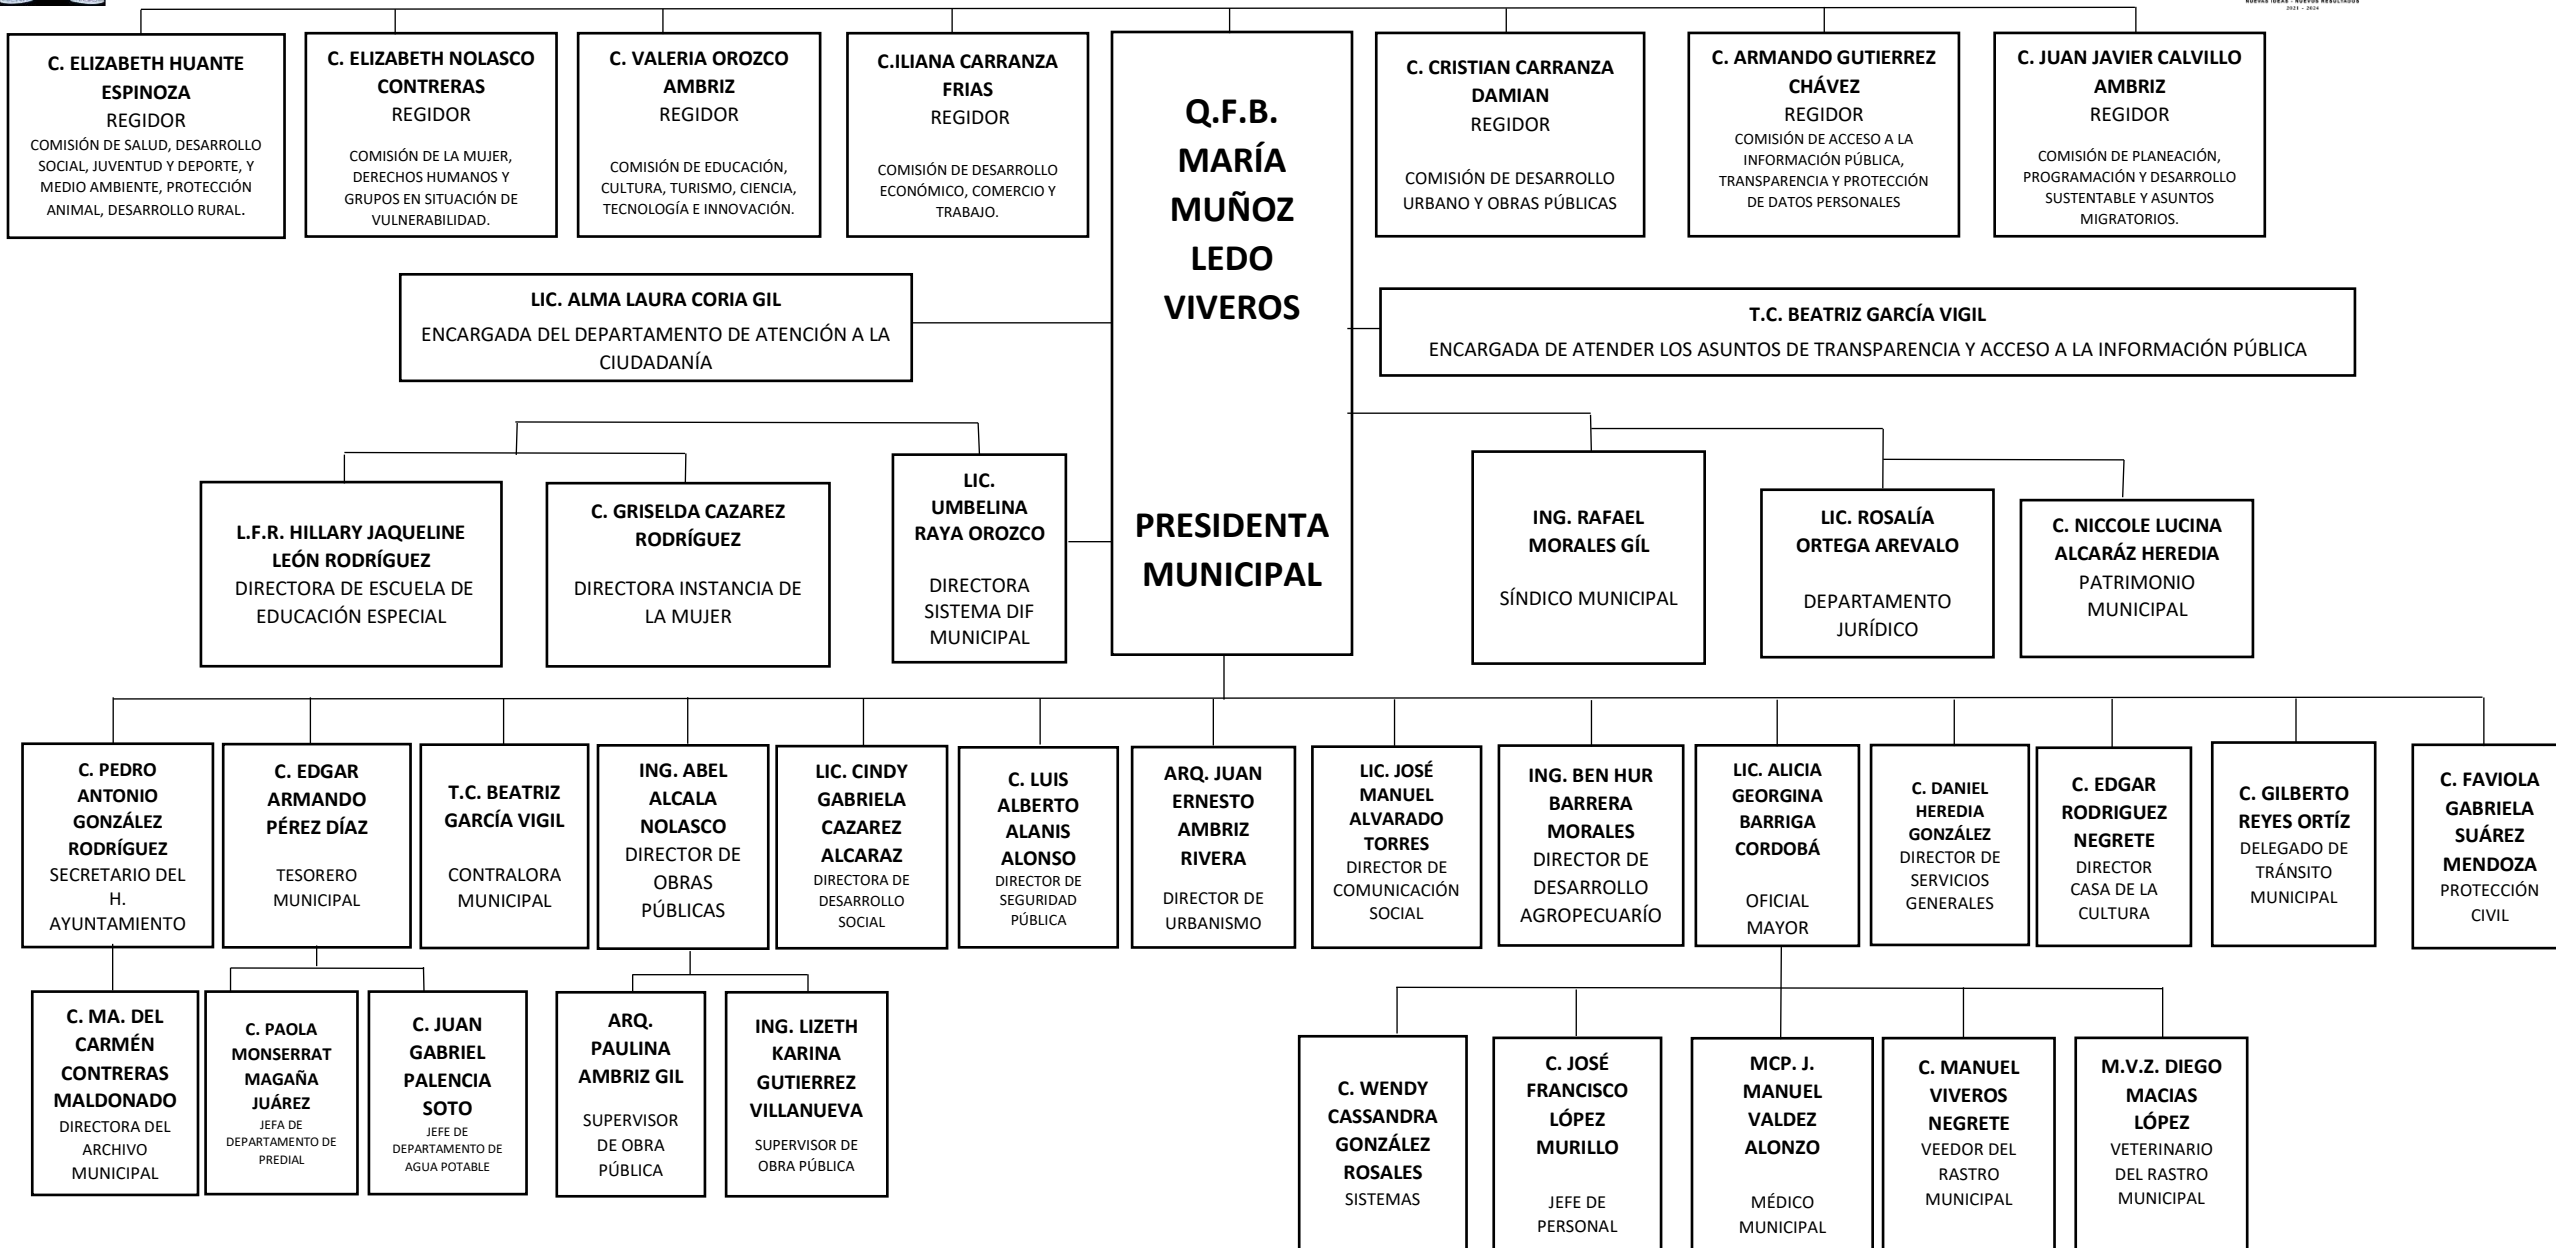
NUEVAS IDEAS · NUEVOS RESULTADOS
2021 - 2024

C. ELIZABETH HUANTE ESPINOZA
REGIDOR
COMISIÓN DE SALUD, DESARROLLO SOCIAL, JUVENTUD Y DEPORTE, Y MEDIO AMBIENTE, PROTECCIÓN ANIMAL, DESARROLLO RURAL.

C. ELIZABETH NOLASCO CONTRERAS
REGIDOR
COMISIÓN DE LA MUJER, DERECHOS HUMANOS Y GRUPOS EN SITUACIÓN DE VULNERABILIDAD.

C. VALERIA OROZCO AMBRIZ
REGIDOR
COMISIÓN DE EDUCACIÓN, CULTURA, TURISMO, CIENCIA, TECNOLOGÍA E INNOVACIÓN.

C.ILIANA CARRANZA FRIAS
REGIDOR
COMISIÓN DE DESARROLLO ECONÓMICO, COMERCIO Y TRABAJO.

Q.F.B. MARÍA MUÑOZ LEDO VIVEROS

PRESIDENTA MUNICIPAL

C. CRISTIAN CARRANZA DAMIAN
REGIDOR
COMISIÓN DE DESARROLLO URBANO Y OBRAS PÚBLICAS

C. ARMANDO GUTIERREZ CHÁVEZ
REGIDOR
COMISIÓN DE ACCESO A LA INFORMACIÓN PÚBLICA, TRANSPARENCIA Y PROTECCIÓN DE DATOS PERSONALES

C. JUAN JAVIER CALVILLO AMBRIZ
REGIDOR
COMISIÓN DE PLANEACIÓN, PROGRAMACIÓN Y DESARROLLO SUSTENTABLE Y ASUNTOS MIGRATORIOS.

LIC. ALMA LAURA CORIA GIL
ENCARGADA DEL DEPARTAMENTO DE ATENCIÓN A LA CIUDADANÍA

T.C. BEATRIZ GARCÍA VIGIL
ENCARGADA DE ATENDER LOS ASUNTOS DE TRANSPARENCIA Y ACCESO A LA INFORMACIÓN PÚBLICA

L.F.R. HILLARY JAQUELINE LEÓN RODRÍGUEZ
DIRECTORA DE ESCUELA DE EDUCACIÓN ESPECIAL

C. GRISELDA CAZAREZ RODRÍGUEZ
DIRECTORA INSTANCIA DE LA MUJER

LIC. UMBELINA RAYA OROZCO
DIRECTORA SISTEMA DIF MUNICIPAL

ING. RAFAEL MORALES GÍL
SÍNDICO MUNICIPAL

LIC. ROSALÍA ORTEGA AREVALO
DEPARTAMENTO JURÍDICO

C. NICCOLE LUCINA ALCARÁZ HEREDIA
PATRIMONIO MUNICIPAL

C. PEDRO ANTONIO GONZÁLEZ RODRÍGUEZ
SECRETARIO DEL H. AYUNTAMIENTO

C. EDGAR ARMANDO PÉREZ DÍAZ
TESORERO MUNICIPAL

T.C. BEATRIZ GARCÍA VIGIL
CONTRALORA MUNICIPAL

ING. ABEL ALCALA NOLASCO
DIRECTOR DE OBRAS PÚBLICAS

LIC. CINDY GABRIELA CAZAREZ ALCARAZ
DIRECTORA DE DESARROLLO SOCIAL

C. LUIS ALBERTO ALANIS ALONSO
DIRECTOR DE SEGURIDAD PÚBLICA

ARQ. JUAN ERNESTO AMBRIZ RIVERA
DIRECTOR DE URBANISMO

LIC. JOSÉ MANUEL ALVARADO TORRES
DIRECTOR DE COMUNICACIÓN SOCIAL

ING. BEN HUR BARRERA MORALES
DIRECTOR DE DESARROLLO AGROPECUARÍO

LIC. ALICIA GEORGINA BARRIGA CORDOBÁ
OFICIAL MAYOR

C. DANIEL HEREDIA GONZÁLEZ
DIRECTOR DE SERVICIOS GENERALES

C. EDGAR RODRIGUEZ NEGRETE
DIRECTOR CASA DE LA CULTURA

C. GILBERTO REYES ORTÍZ
DELEGADO DE TRÁNSITO MUNICIPAL

C. FAVIOLA GABRIELA SUÁREZ MENDOZA
PROTECCIÓN CIVIL

C. MA. DEL CARMÉN CONTRERAS MALDONADO
DIRECTORA DEL ARCHIVO MUNICIPAL

C. PAOLA MONSERRAT MAGAÑA JUÁREZ
JEFA DE DEPARTAMENTO DE PREDIAL

C. JUAN GABRIEL PALENCIA SOTO
JEFE DE DEPARTAMENTO DE AGUA POTABLE

ARQ. PAULINA AMBRIZ GIL
SUPERVISOR DE OBRA PÚBLICA

ING. LIZETH KARINA GUTIERREZ VILLANUEVA
SUPERVISOR DE OBRA PÚBLICA

C. WENDY CASSANDRA GONZÁLEZ ROSALES
SISTEMAS

C. JOSÉ FRANCISCO LÓPEZ MURILLO
JEFE DE PERSONAL

MCP. J. MANUEL VALDEZ ALONZO
MÉDICO MUNICIPAL

C. MANUEL VIVEROS NEGRETE
VEEDOR DEL RASTRO MUNICIPAL

M.V.Z. DIEGO MACIAS LÓPEZ
VETERINARIO DEL RASTRO MUNICIPAL